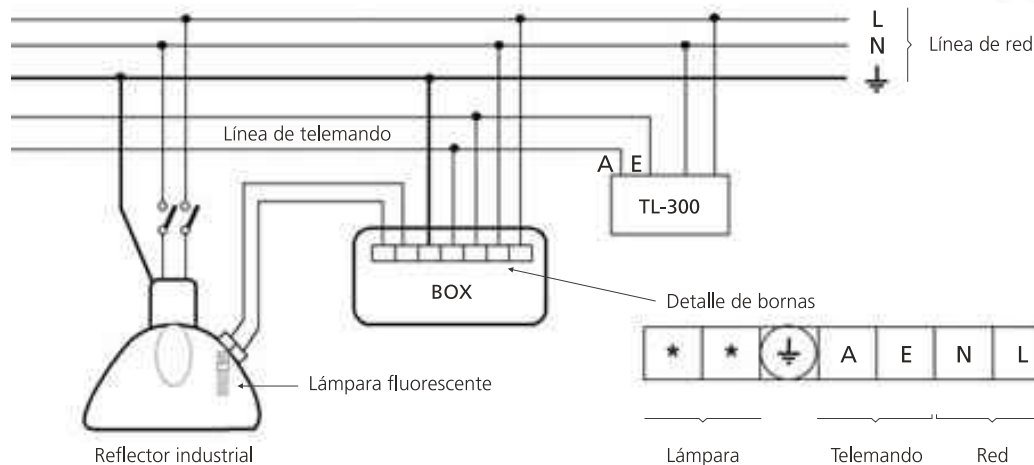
L
N
Línea de red

Línea de telemando

A E

TL-300

BOX

Detalle de bornas

| * | * | ⏚ | A | E | N | L |
|---|---|---|---|---|---|---|

Lámpara fluorescente

Reflector industrial

Lámpara

Telemando

Red